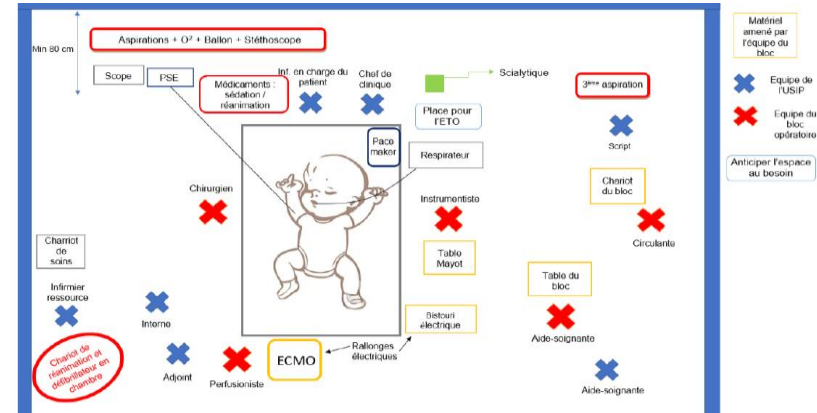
Min 80 cm

Aspirations + O² + Ballon + Stéthoscope

Scope

PSE

Médicaments : sédation / réanimation

Inf. en charge du patient

Chef de clinique

Scialytique

3ème aspiration

Place pour l'ETO

Pace maker

Respirateur

Script

Chirurgien

Instrumentiste

Chariot du bloc

Circulante

Charriot de soins

Table Mayot

Table du bloc

Infirmier ressource

Interne

Bistouri électrique

Aide-soignante

Chariot de réanimation et défibrillateur en chambre

Adjoint

Perfusioniste

ECMO

Rallonges électriques

Aide-soignante

Matériel amené par l'équipe du bloc

Equipe de l'USIP

Equipe du bloc opératoire

Anticiper l'espace au besoin